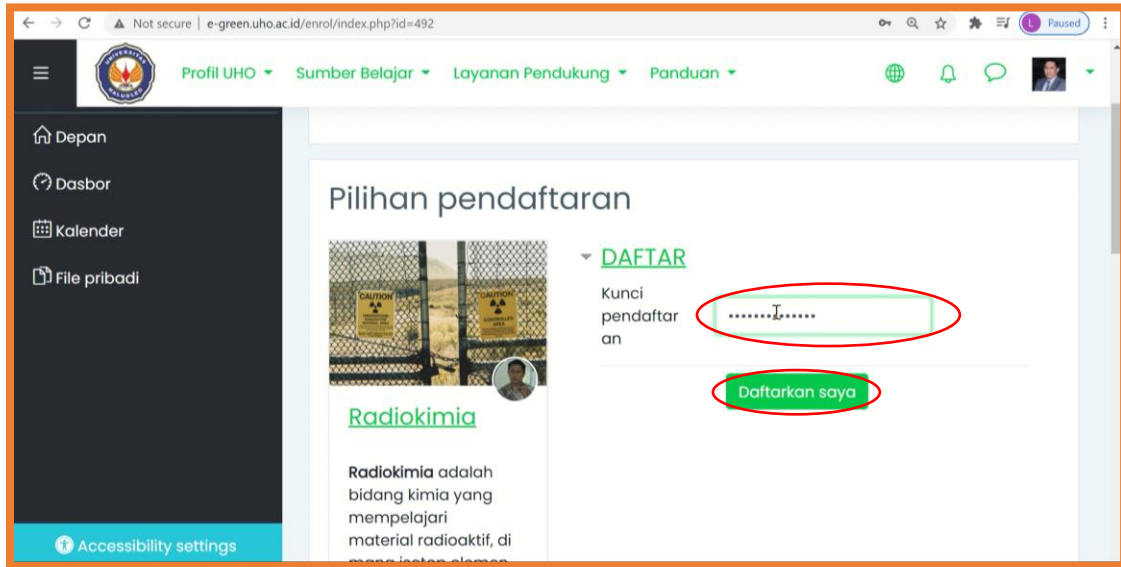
Not secure | e-green.uho.ac.id/enrol/index.php?id=492

Paused

Profil UHO ▾ Sumber Belajar ▾ Layanan Pendukung ▾ Panduan ▾

Depan

Dasbor

Kalender

File pribadi

Accessibility settings

Pilihan pendaftaran

CAUTION

CAUTION

Radiokimia

**Radiokimia** adalah bidang kimia yang mempelajari material radioaktif, di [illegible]

DAFTAR

Kunci pendaftaran

•••••••••••••

Daftarkan saya